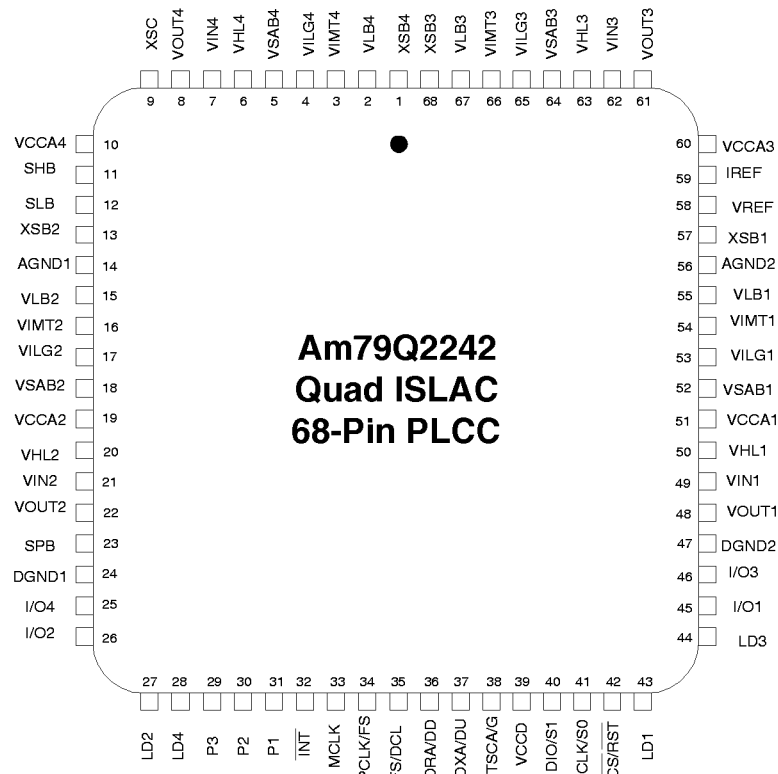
XSC VOUT4 VIN4 VHL4 VSAB4 VILG4 VIMT4 VLB4 XSB4 XSB3 VLB3 VIMT3 VILG3 VSAB3 VHL3 VIN3 VOUT3

9 8 7 6 5 4 3 2 1 68 67 66 65 64 63 62 61

VCCA4 10
SHB 11
SLB 12
XSB2 13
AGND1 14
VLB2 15
VIMT2 16
VILG2 17
VSAB2 18
VCCA2 19
VHL2 20
VIN2 21
VOUT2 22
SPB 23
DGND1 24
I/O4 25
I/O2 26

60 VCCA3
59 IREF
58 VREF
57 XSB1
56 AGND2
55 VLB1
54 VIMT1
53 VILG1
52 VSAB1
51 VCCA1
50 VHL1
49 VIN1
48 VOUT1
47 DGND2
46 I/O3
45 I/O1
44 LD3

Am79Q2242
Quad ISLAC
68-Pin PLCC

27 28 29 30 31 32 33 34 35 36 37 38 39 40 41 42 43

LD2 LD4 P3 P2 P1 $\overline{INT}$ MCLK PCLK/FS FS/DCL DRA/DD DXA/DU TSCA/G VCCD DIO/S1 DCLK/S0 $\overline{CS}$/RST LD1